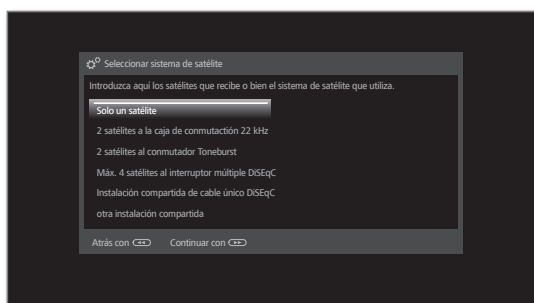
Seleccionar sistema de satélite

Introduzca aquí los satélites que recibe o bien el sistema de satélite que utiliza.

Solo un satélite

2 satélites a la caja de conmutactión 22 kHz

2 satélites al conmutador Toneburst

Máx. 4 satélites al interruptor múltiple DiSEqC

Instalación compartida de cable único DiSEqC

otra instalación compartida

Atrás con ◄◄ Continuar con ►►